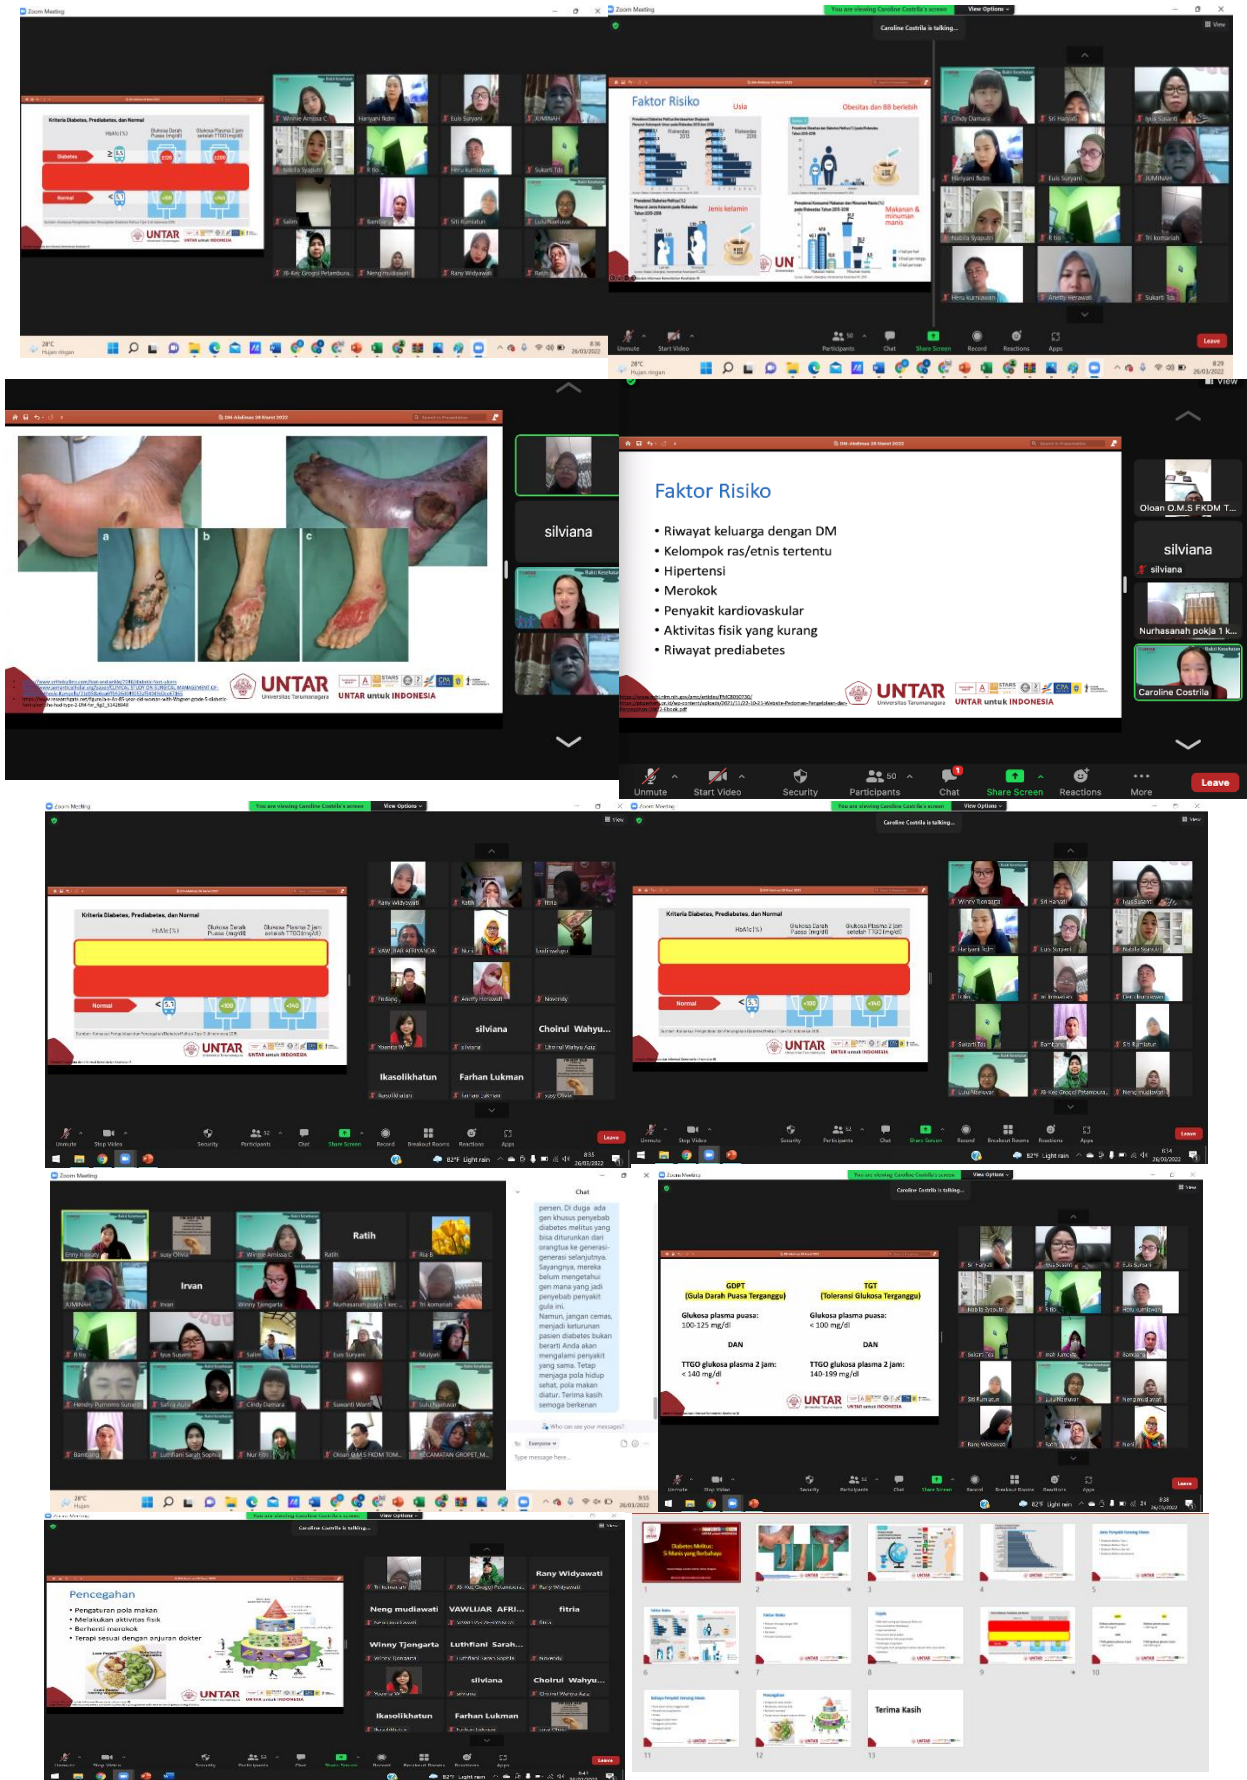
Zoom Meeting

Kriteria Diabetes, Prediabetes, dan Normal

HbA1c (%)

Glukosa Darah Puasa (mg/dl)

Glukosa Plasma 2 jam setelah TTGO (mg/dl)

Diabetes

Normal

UNTAR

UNTAR untuk INDONESIA

Winnie Amissa C

Haryani Ibdm

Euis Suryani

JUMINAH

Nabila Syaputri

Ri tis

Hery kurniawan

Sukarti Tds

Salim

Bambang

Siti Rumatun

Lulu Nuarwar

Neng mudiawati

Rany Widyawati

Ratih

28°C Hujan ringan

You are viewing Caroline Costrila's screen

View Options

Caroline Costrila is talking...

Faktor Risiko

Usia

Obesitas dan BB berlebih

Jenis kelamin

Makanan & minuman manis

UNTAR

Cindy Damara

Sri Hanati

Iyus Susanti

Haryani Ibdm

Euis Suryani

JUMINAH

Nabila Syaputri

R tis

Tri komariah

Hery kurniawan

Anetty Herawati

Sukarti Tds

Unmute

Start Video

Participants

Chat

Share Screen

Record

Reactions

Apps

Leave

View

DM-Abdimas 26 Maret 2022

a

b

c

UNTAR

Universitas Tarumanagara

UNTAR untuk INDONESIA

silviana

Faktor Risiko

• Riwayat keluarga dengan DM

• Kelompok ras/etnis tertentu

• Hipertensi

• Merokok

• Penyakit kardiovaskular

• Aktivitas fisik yang kurang

• Riwayat prediabetes

UNTAR

Universitas Tarumanagara

UNTAR untuk INDONESIA

Oloan O.M.S FKDM T...

silviana

silviana

Nurhasanah pokja 1 k...

Caroline Costrila

Unmute

Start Video

Security

50

Participants

Chat

Share Screen

Reactions

More

Leave

Kriteria Diabetes, Prediabetes, dan Normal

Normal

UNTAR

Rany Widyawati

Ratih

fitria

silviana

Choirul Wahyu...

Ikasolikhatun

Farhan Lukman

yusy Olivia

Unmute

Stop Video

Security

Participants

Chat

Share Screen

Record

Breakout Rooms

Reactions

Apps

Leave

82°F Light rain

26/03/2022

Caroline Costrila is talking...

Kriteria Diabetes, Prediabetes, dan Normal

Normal

UNTAR

Winny Tjongarta

Sri Hanati

Iyus Susanti

Haryani Ibdm

Euis Suryani

Nabila Syaputri

Siti Rumatun

Bambang

Lulu Nuarwar

Neng mudiawati

Zoom Meeting

Emy Yuhanty

yusy Olivia

Winnie Amissa C

Ratih

JUMINAH

Irvan

Winny Tjongarta

Nurhasanah pokja 1 ke...

Tri komariah

R tis

Iyus Susanti

Salim

Euis Suryani

Mulyati

Hendry Purnomo Sumarli

Safira Aulia

Cindy Damara

Suwardi Wardi

Lulu Nuarwar

Bambang

Lutfhiani Sarah Sophia

Nur Fitri

Oloan O.M.S FKDM TOM...

KECAMATAN GROGOL PETAMBURAN

Chat

persen. Di duga ada gen khusus penyebab diabetes melitus yang bisa diturunkan dari orangtua ke generasi-generasi selanjutnya. Sayangnya, mereka belum mengetahui gen mana yang jadi penyebab penyakit gula ini. Namun, jangan cemas, menjadi keturunan pasien diabetes bukan berarti Anda akan mengalami penyakit yang sama. Tetap menjaga pola hidup sehat, pola makan diatur. Terima kasih semoga berkenan

Who can see your messages?

To: Everyone

Type message here...

Caroline Costrila is talking...

GDPT
(Gula Darah Puasa Terganggu)

Glukosa plasma puasa:
100-125 mg/dl

DAN

TTGO glukosa plasma 2 jam:
< 140 mg/dl

TGT
(Toleransi Glukosa Terganggu)

Glukosa plasma puasa:
< 100 mg/dl

DAN

TTGO glukosa plasma 2 jam:
140-199 mg/dl

UNTAR

Pencegahan

• Pengaturan pola makan

• Melakukan aktivitas fisik

• Berhenti merokok

• Terapi sesuai dengan anjuran dokter

UNTAR

Rany Widyawati

Neng mudiawati

VAWLUAR AFRI...

fitria

Winny Tjongarta

Luthfiani Sarah...

silviana

Choirul Wahyu...

Ikasolikhatun

Farhan Lukman

Diabetes Melitus: Si Manis yang Berbahaya

Terima Kasih

1 2 3 4 5 6 7 8 9 10 11 12 13